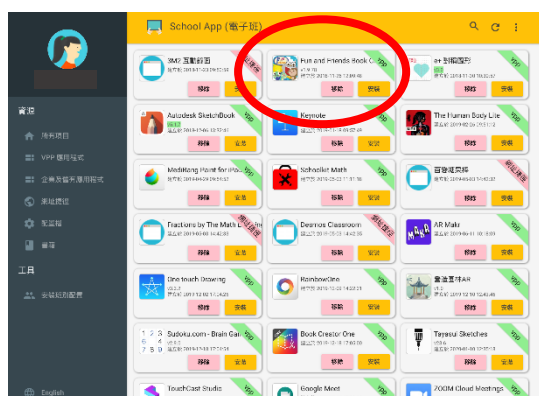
School App (電子班)

資源
推薦項目
VPP 應用程式
企業及個別應用程式
黑箱開發
配置檔
書庫
工具
安裝記錄配置
English

3MZ 互動前言
移除 安裝

Fun and Friends Book C
移除 安裝

a+ 智能識別
VPP

Autodesk SketchBook
移除 安裝

Keynote
移除 安裝

The Human Body Lite
移除 安裝

MediBang Paint for iPad
移除 安裝

Schoolkit Math
移除 安裝

百鬼夜行
移除 安裝

Fractions by The Math L
移除 安裝

Desmos Classroom
移除 安裝

AR Makr
移除 安裝

One touch Drawing
移除 安裝

RainbowSite
移除 安裝

童话真埠AR
移除 安裝

Sudoku.com - Brain Gam
移除 安裝

Book Creator One
移除 安裝

Tayasui Sketches
移除 安裝

TouchCast Studio

Google Meet

ZOOM Cloud Meetings